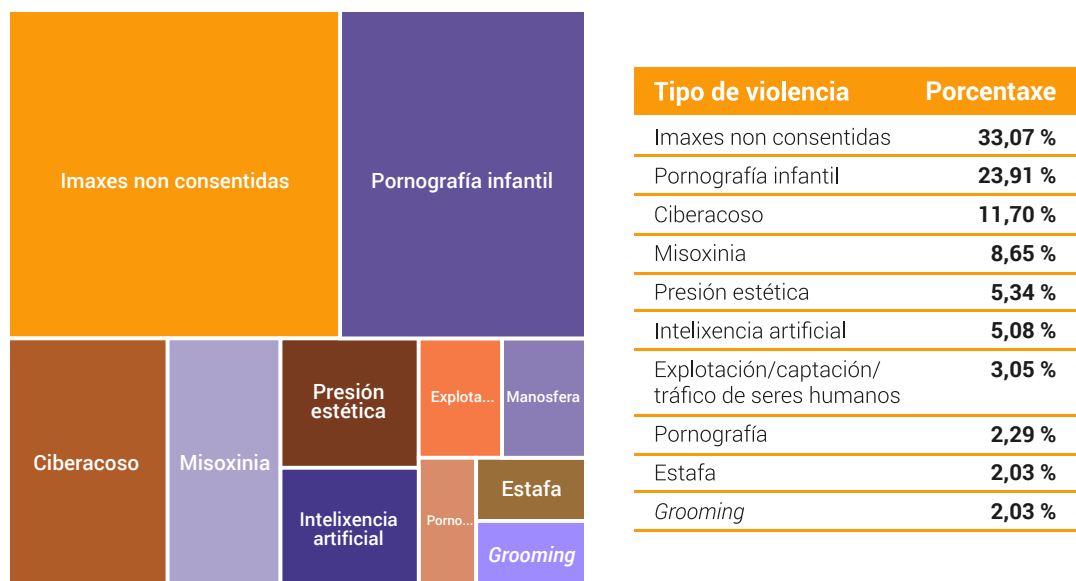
Imaxes non consentidas

Pornografía infantil

Ciberacoso

Misoxinia

Presión estética

Explota...

Manosfera

Intelixencia artificial

Porno...

Estafa

Grooming

| Tipo de violencia | Porcentaxe |
|---|---|
| Imaxes non consentidas | 33,07 % |
| Pornografía infantil | 23,91 % |
| Ciberacoso | 11,70 % |
| Misoxinia | 8,65 % |
| Presión estética | 5,34 % |
| Intelixencia artificial | 5,08 % |
| Explotación/captación/tráfico de seres humanos | 3,05 % |
| Pornografía | 2,29 % |
| Estafa | 2,03 % |
| Grooming | 2,03 % |